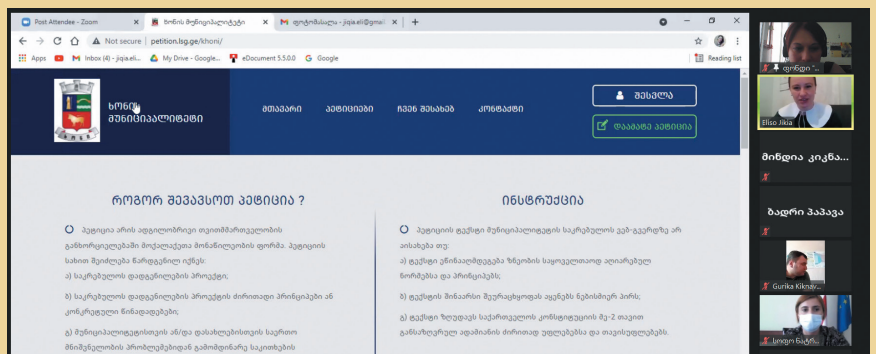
Post Attendee - Zoom
ხონის მუნიციპალიტეტი
ფოტომასალა - jiqia.eli@gmail
Not secure | petition.lsg.ge/khoni/
Apps
Inbox (4) - jiqia.eli...
My Drive - Google...
eDocument 5.5.0.0
Google
Reading list

ხონის მუნიციპალიტეტი
მთავარი
პეტიციები
ჩვენ შესახებ
კონტაქტი
შესვლა
დაამატე პეტიცია

როგორ შევავსოთ პეტიცია ?
პეტიცია არის ადგილობრივი თვითმმართველობის განხორციელებაში მოქალაქეთა მონაწილეობის ფორმა. პეტიციის სახით შეიძლება წარდგენილ იქნეს:
ა) საკრებულოს დადგენილების პროექტი;
ბ) საკრებულოს დადგენილების პროექტის ძირითადი პრინციპები ან კონკრეტული წინადადებები;
გ) მუნიციპალიტეტისთვის ან/და დასახლებისთვის საერთო მნიშვნელობის პრობლემებიდან გამომდინარე საკითხების

ინსტრუქცია
პეტიციის ტექსტი მუნიციპალიტეტის საკრებულოს ვებ-გვერდზე არ აისახება თუ:
ა) ტექსტი ეწინააღმდეგება ზნეობის საყოველთაოდ აღიარებულ ნორმებსა და პრინციპებს;
ბ) ტექსტის შინაარსი შეურაცხყოფას აყენებს ნებისმიერ პირს;
გ) ტექსტი ზღუდავს საქართველოს კონსტიტუციის მე-2 თავით განსაზღვრულ ადამიანის ძირითად უფლებებსა და თავისუფლებებს.

ფოტოები "...
Eliso Jikia
მინდია კიკნა...
ბადრი პაპავა
Gurika Kiknav...
სოფო ნაჭყ...